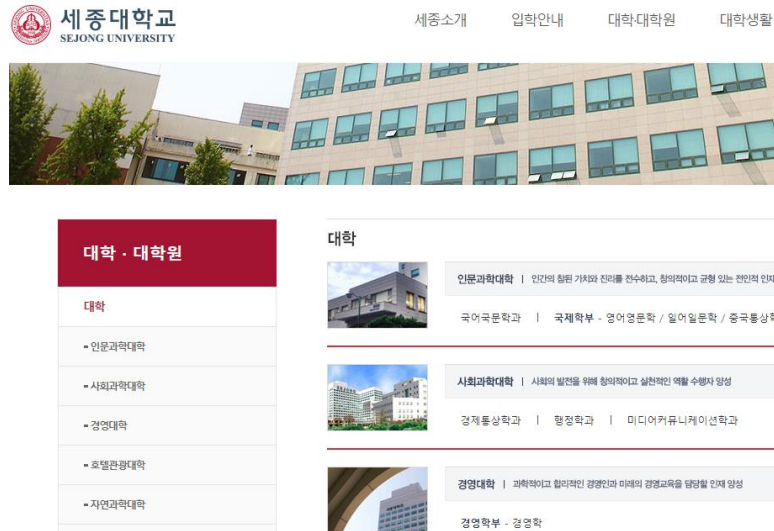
세종대학교
SEJONG UNIVERSITY

세종소개 입학안내 대학·대학원 대학생활

대학 · 대학원

대학

- 인문과학대학
- 사회과학대학
- 경영대학
- 호텔관광대학
- 자연과학대학

대학

인문과학대학 | 인간의 참된 가치와 진리를 전수하고, 창의적이고 균형 있는 전인적 인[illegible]

국어국문학과 | 국제학부 - 영어영문학 / 일어일문학 / 중국통상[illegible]

사회과학대학 | 사회의 발전을 위해 창의적이고 실천적인 역할 수행자 양성

경제통상학과 | 행정학과 | 미디어커뮤니케이션학과

경영대학 | 과학적이고 합리적인 경영인과 미래의 경영교육을 담당할 인재 양성

경영학부 - 경영학